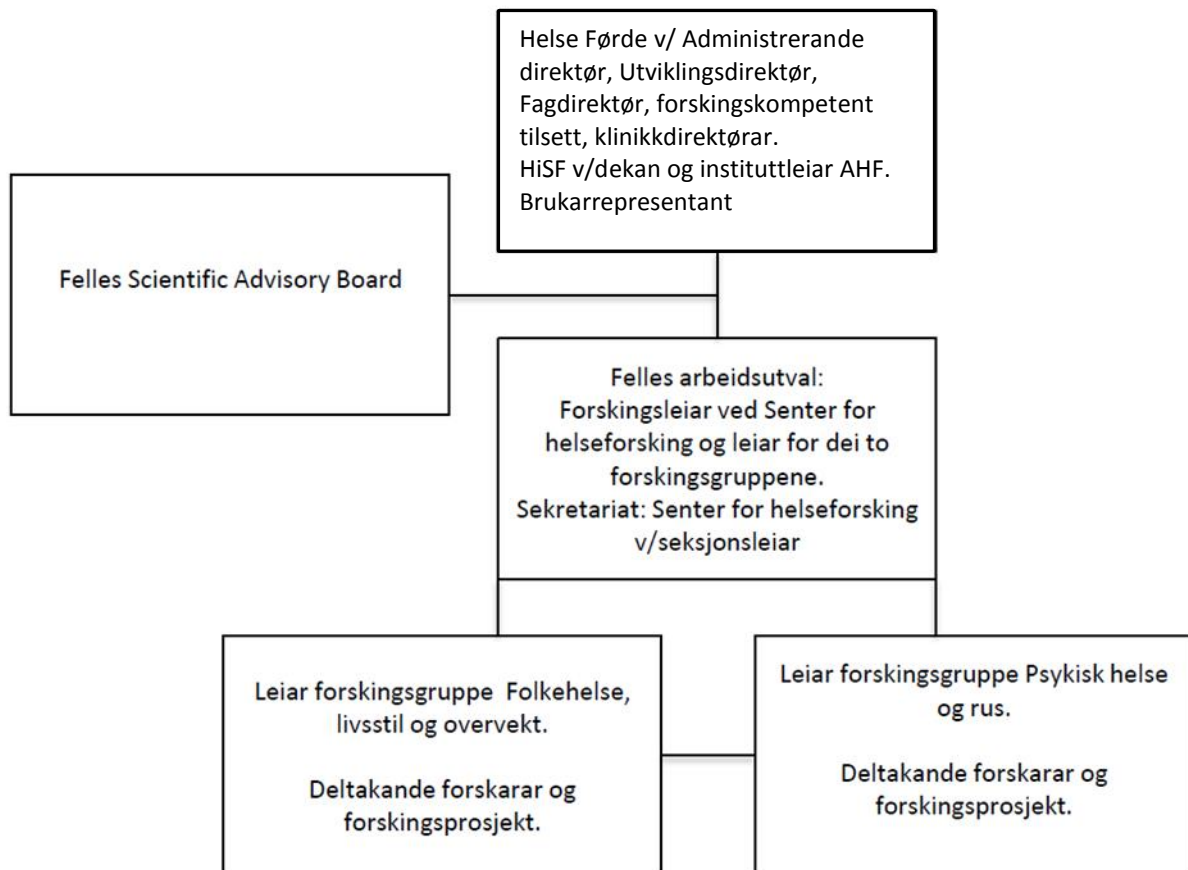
Helse Førde v/ Administrerande direktør, Utviklingsdirektør, Fagdirektør, forskingskompetent tilsett, klinikkdirektørar.
HiSF v/dekan og instituttleiar AHF.
Brukarrepresentant

Felles Scientific Advisory Board

Felles arbeidsutval:
Forskingsleiar ved Senter for helseforsking og leiar for dei to forskingsgruppene.
Sekretariat: Senter for helseforsking v/seksjonsleiar

Leiar forskingsgruppe Folkehelse, livsstil og overvekt.

Deltakande forskarar og forskingsprosjekt.

Leiar forskingsgruppe Psykisk helse og rus.

Deltakande forskarar og forskingsprosjekt.